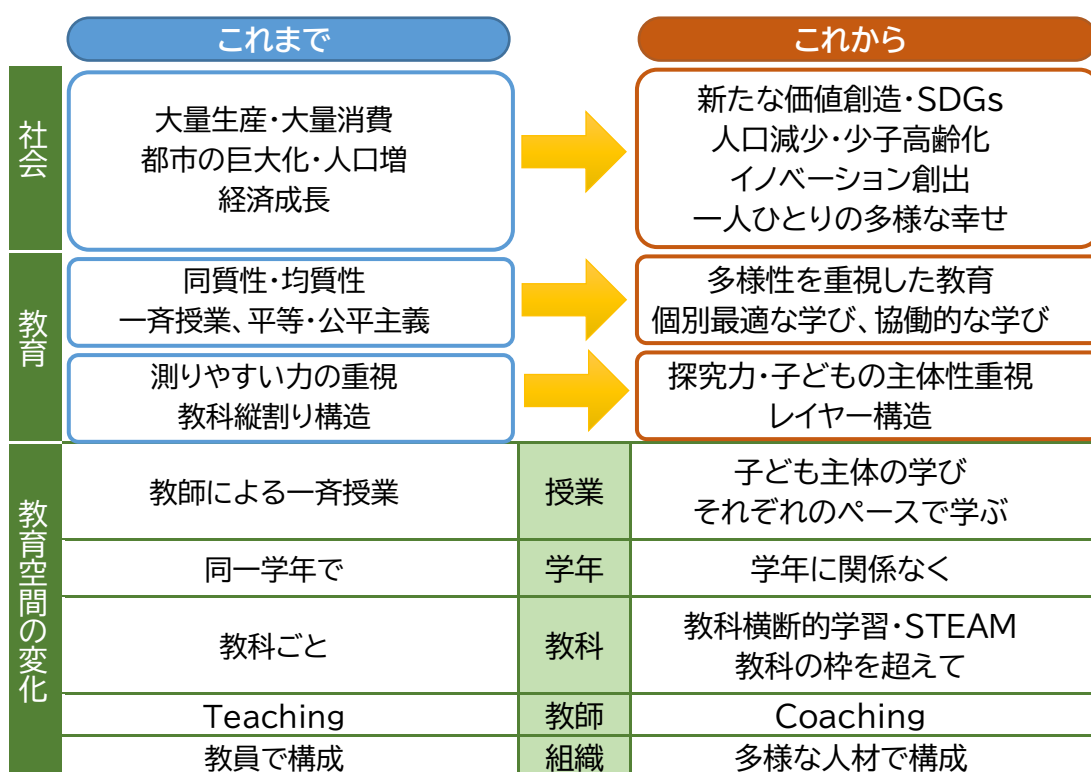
| | これまで | | これから |
|---|---|---|---|
| 社会 | 大量生産・大量消費 都市の巨大化・人口増 経済成長 | | 新たな価値創造・SDGs 人口減少・少子高齢化 イノベーション創出 一人ひとりの多様な幸せ |
| 教育 | 同質性・均質性 一斉授業、平等・公平主義 | | 多様性を重視した教育 個別最適な学び、協働的な学び |
| | 測りやすい力の重視 教科縦割り構造 | | 探究力・子どもの主体性重視 レイヤー構造 |
| 教育空間の変化 | 教師による一斉授業 | 授業 | 子ども主体の学び それぞれのペースで学ぶ |
| | 同一学年で | 学年 | 学年に関係なく |
| | 教科ごと | 教科 | 教科横断的学習・STEAM 教科の枠を超えて |
| | Teaching | 教師 | Coaching |
| | 教員で構成 | 組織 | 多様な人材で構成 |